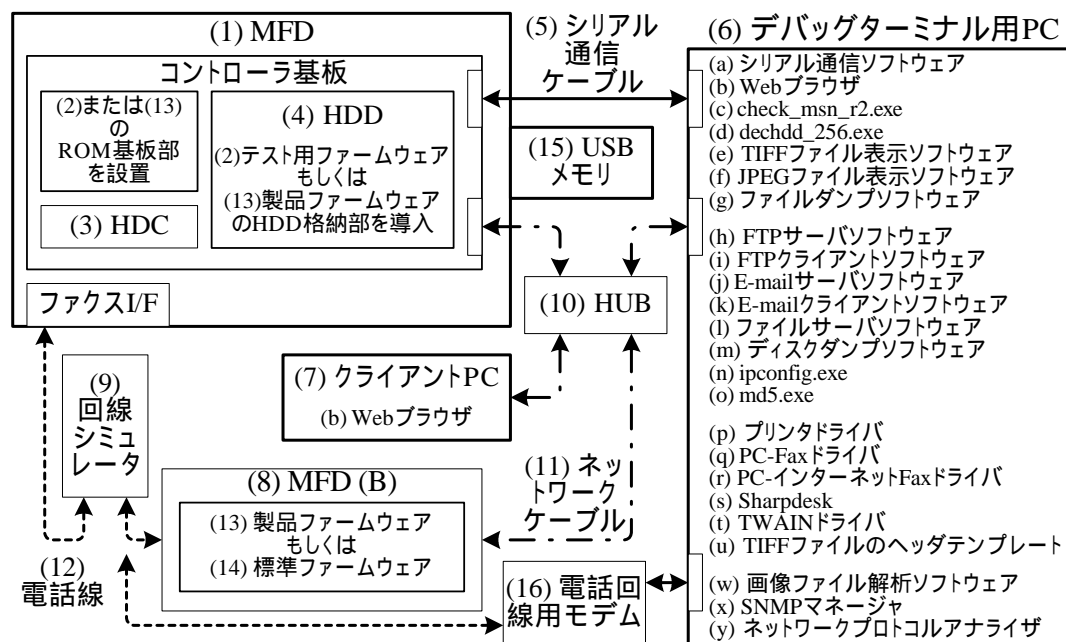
(1) MFD

コントローラ基板

(2)または(13)の ROM基板部を設置

(4) HDD

(2)テスト用ファームウェアもしくは(13)製品ファームウェアのHDD格納部を導入

(3) HDC

ファクスI/F

(5) シリアル通信ケーブル

(15) USB メモリ

(10) HUB

(7) クライアントPC

(b) Webブラウザ

(9) 回線シミュレータ

(8) MFD (B)

(13) 製品ファームウェア もしくは (14) 標準ファームウェア

(11) ネットワークケーブル

(12) 電話線

(16) 電話回線用モデム

(6) デバッグターミナル用PC

(a) シリアル通信ソフトウェア
(b) Webブラウザ
(c) check_msn_r2.exe
(d) dechdd_256.exe
(e) TIFFファイル表示ソフトウェア
(f) JPEGファイル表示ソフトウェア
(g) ファイルダンプソフトウェア

(h) FTPサーバソフトウェア
(i) FTPクライアントソフトウェア
(j) E-mailサーバソフトウェア
(k) E-mailクライアントソフトウェア
(l) ファイルサーバソフトウェア
(m) ディスクダンプソフトウェア
(n) ipconfig.exe
(o) md5.exe

(p) プリンタドライバ
(q) PC-Faxドライバ
(r) PC-インターネットFaxドライバ
(s) Sharpdesk
(t) TWAINドライバ
(u) TIFFファイルのヘッダテンプレート

(w) 画像ファイル解析ソフトウェア
(x) SNMPマネージャ
(y) ネットワークプロトコルアナライザ